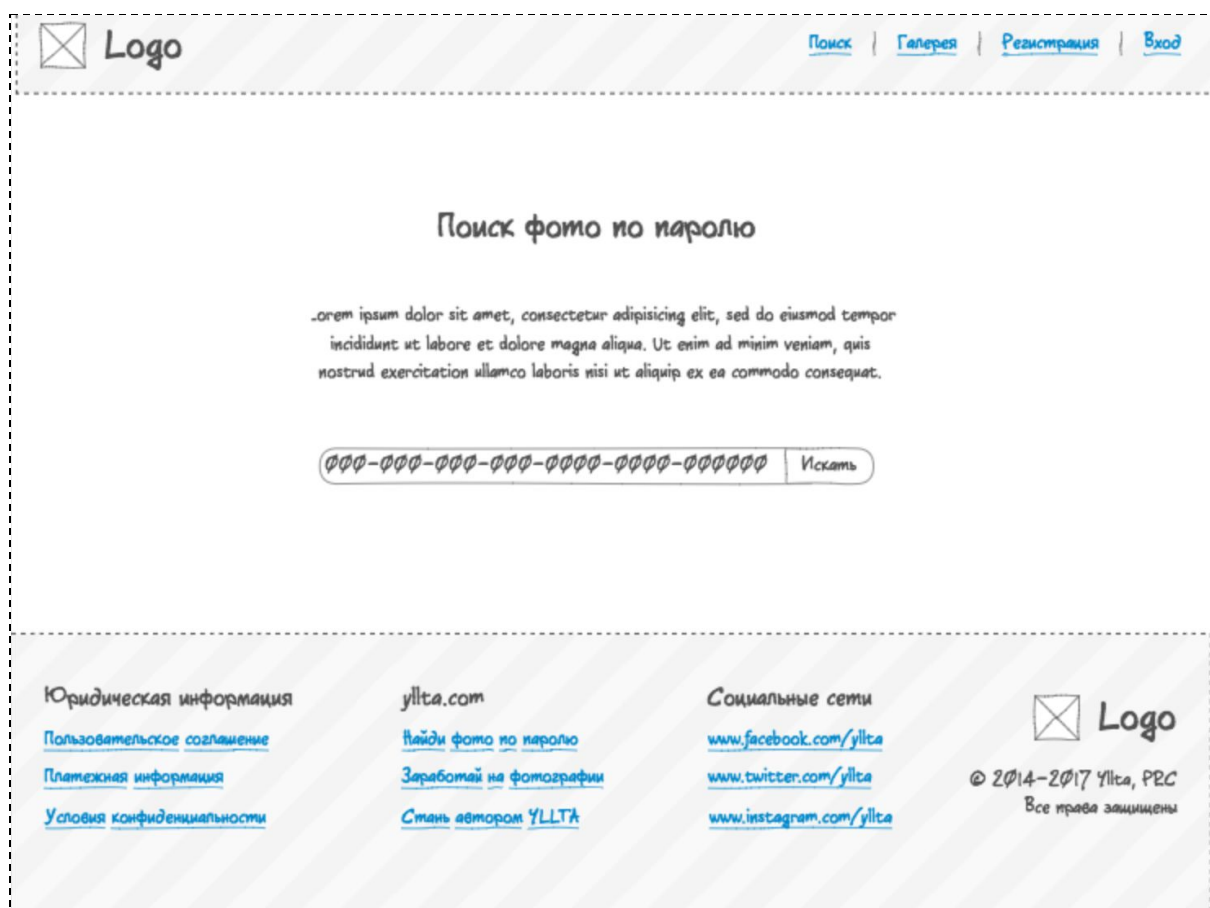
Logo

Поиск | Галерея | Регистрация | Вход

Поиск фото по паролю

.orem ipsum dolor sit amet, consectetur adipisicing elit, sed do eiusmod tempor incididunt ut labore et dolore magna aliqua. Ut enim ad minim veniam, quis nostrud exercitation ullamco laboris nisi ut aliquip ex ea commodo consequat.

ФФФ-ФФФ-ФФФ-ФФФ-ФФФФ-ФФФФ-ФФФФФФ Искать

Юридическая информация
Пользовательское соглашение
Платежная информация
Условия конфиденциальности

yllta.com
Найди фото по паролю
Заработай на фотографии
Стань автором YLLTA

Социальные сети
www.facebook.com/yllta
www.twitter.com/yllta
www.instagram.com/yllta

Logo
© 2014-2017 Yllta, PRC
Все права защищены